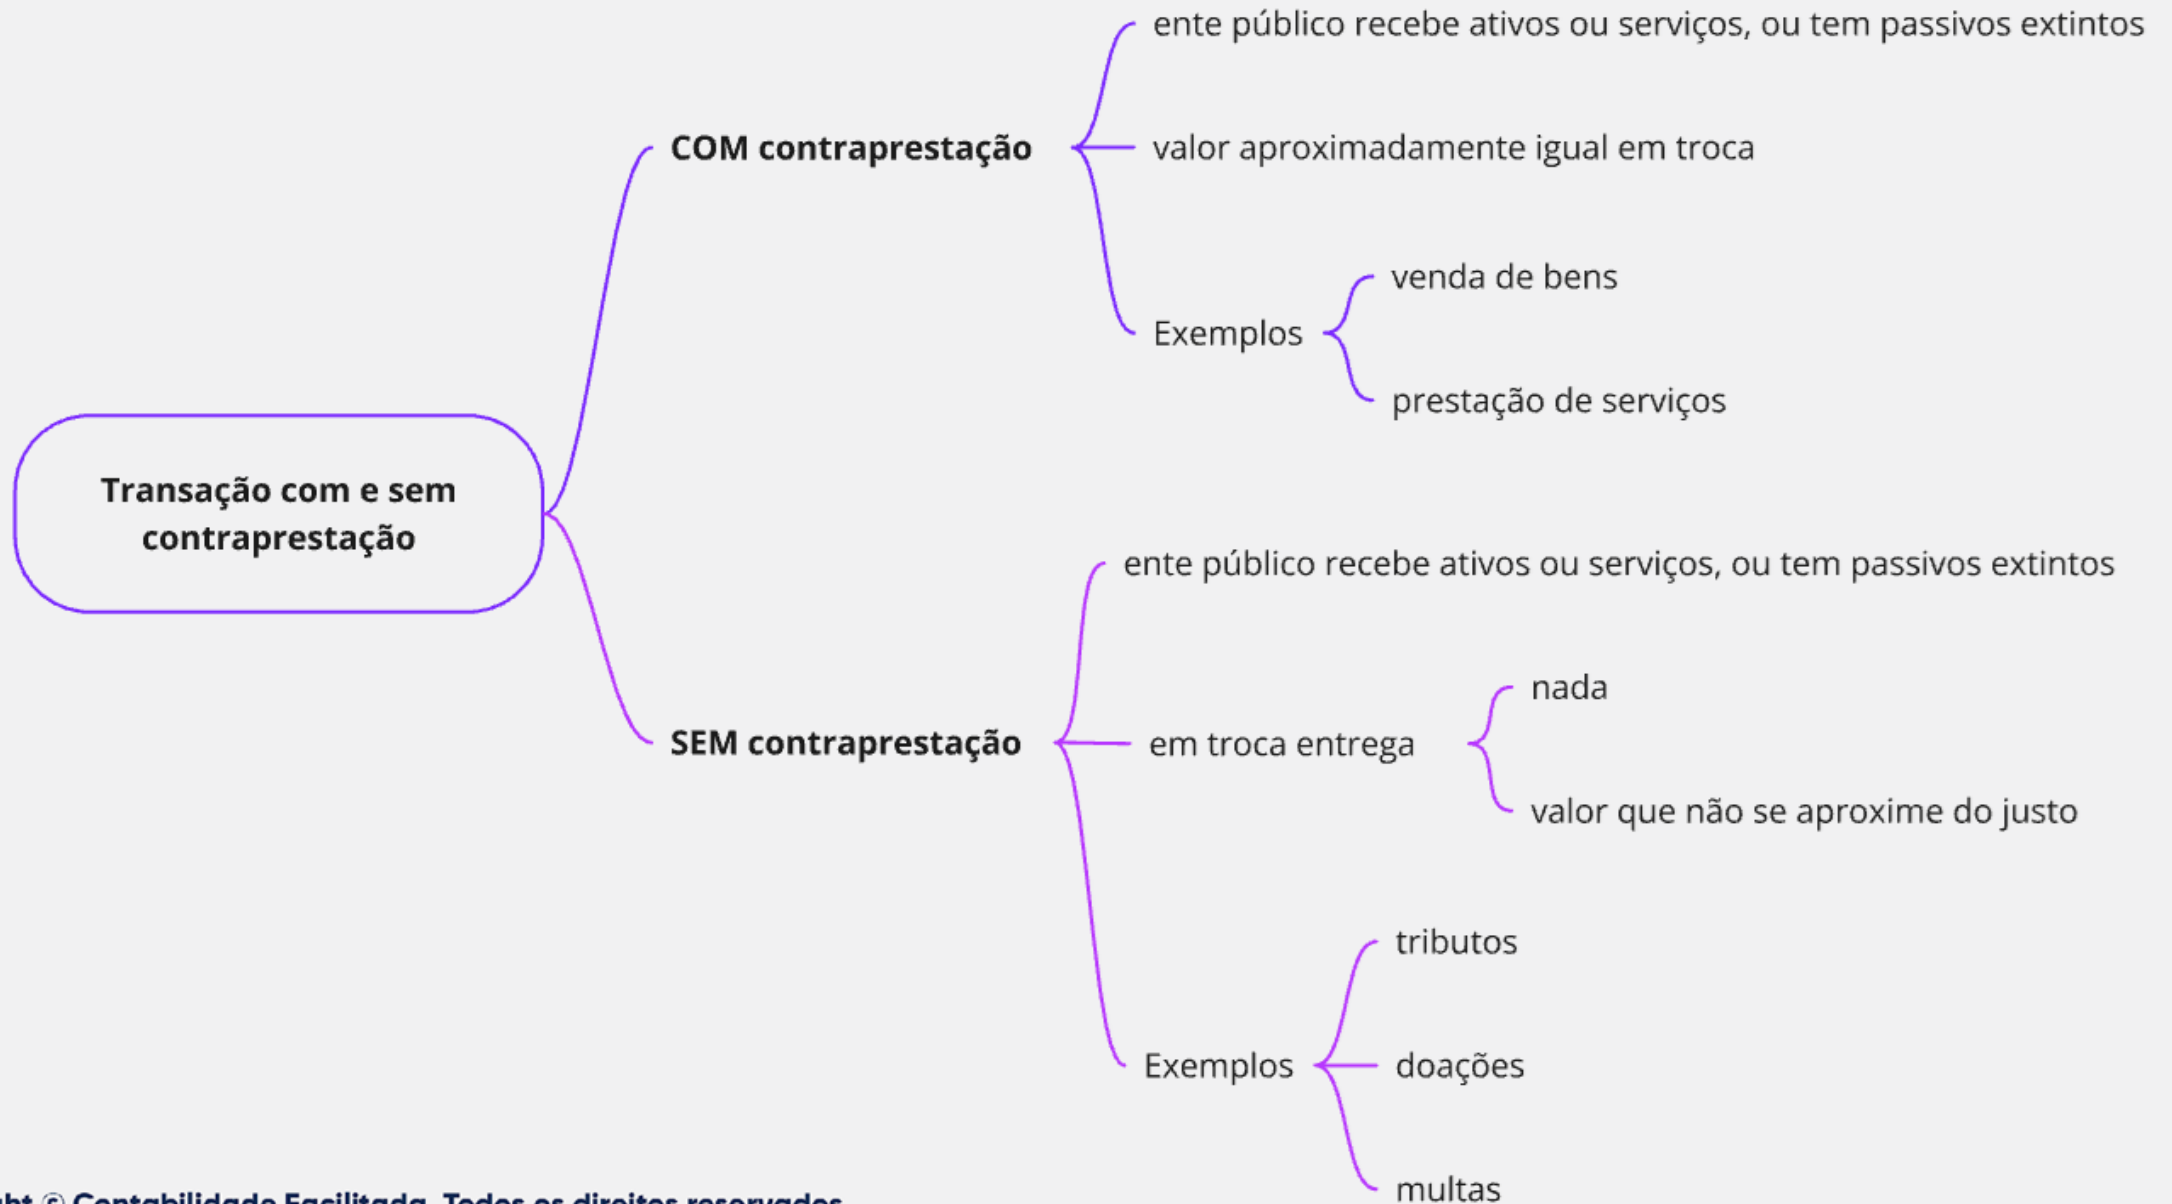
Transação com e sem contraprestação

COM contraprestação

ente público recebe ativos ou serviços, ou tem passivos extintos

valor aproximadamente igual em troca

Exemplos

venda de bens

prestação de serviços

SEM contraprestação

ente público recebe ativos ou serviços, ou tem passivos extintos

em troca entrega

nada

valor que não se aproxime do justo

Exemplos

tributos

doações

multas

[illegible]ht © Contabilidade Facilitada. Todos os direitos reservados